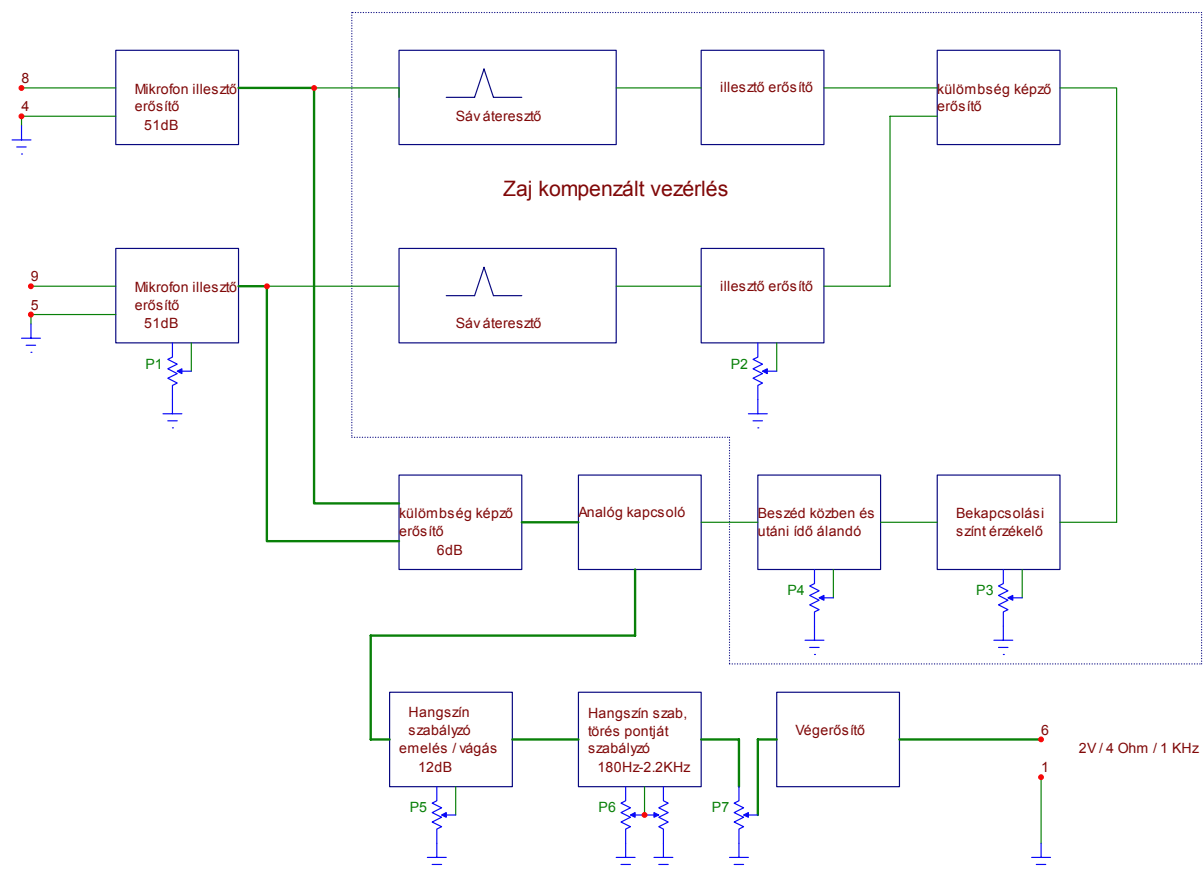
8
4
Mikrofon illesztő erősítő
51dB

Sáváteresztő

illesztő erősítő

külömbség képző erősítő

Zaj kompenzált vezérlés

9
5
Mikrofon illesztő erősítő
51dB
P1

Sáváteresztő

illesztő erősítő
P2

külömbség képző erősítő
6dB

Analóg kapcsoló

Beszéd közben és utáni idő álandó
P4

Bekapcsolási szint érzékelő
P3

Hangszín szabályzó emelés / vágás
12dB
P5

Hangszín szab, törés pontját szabályzó
180Hz-2.2KHz
P6

P7

Végerősítő

6
1
2V / 4 Ohm / 1 KHz